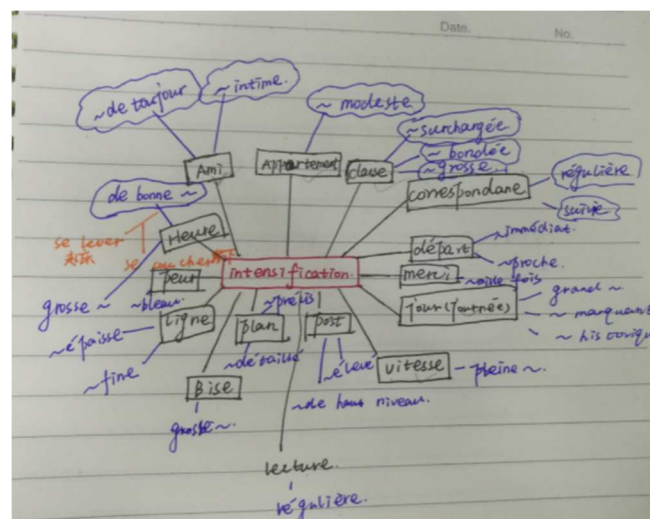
Date. No.

~ de toujour
~ intime.
~ modeste
~ surchargée
~ bondée
~ grosse
régulière
suivie
Ami
Appartement
classe
correspondance
de bonne ~
Heure
se lever
起床
se coucher
départ
~ immédiat
~ proche.
Peur
intensification
merci
~ mille fois
grosse ~
~ bleue
Ligne
précis
plan
post
jour (journée)
grand ~
~ marquant
~ historique
~ épaisse
~ fine
~ détaillé
élevé
vitesse
pleine ~.
Bise
~ de haut niveau.
grosse ~.
lecture
régulière.